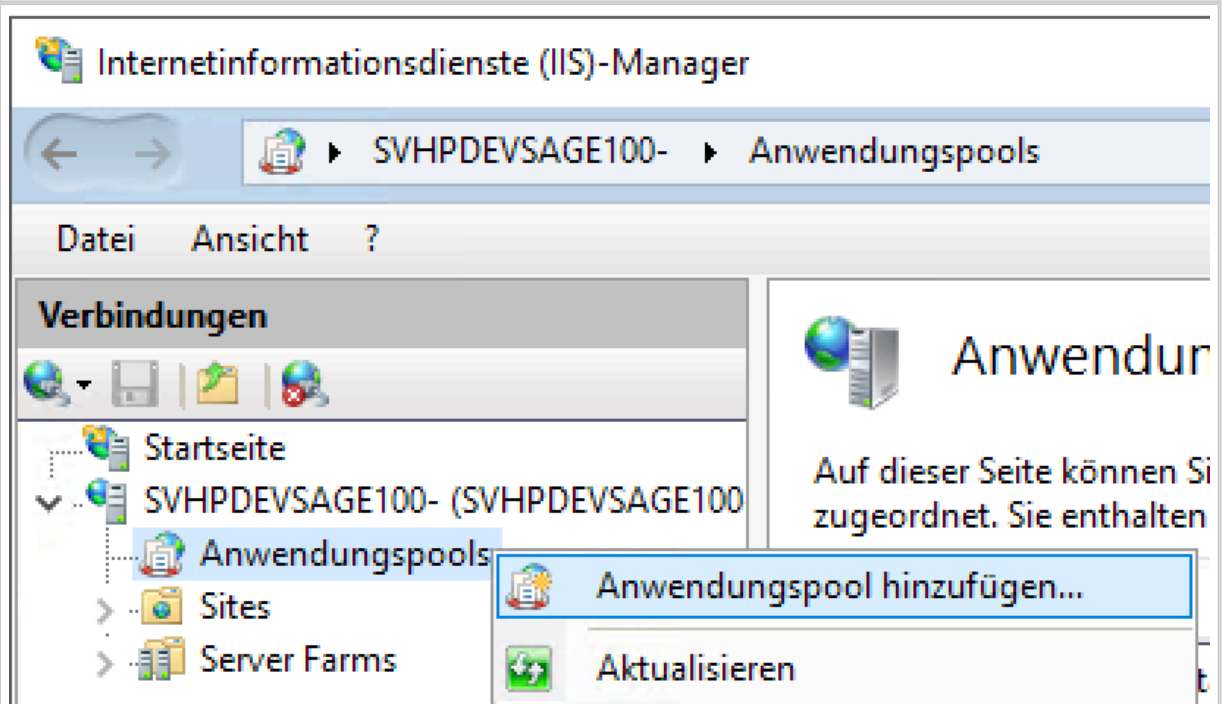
Internetinformationsdienste (IIS)-Manager

SVHPDEVSAGE100- ▸ Anwendungspools

Datei Ansicht ?

Verbindungen

Startseite
SVHPDEVSAGE100- (SVHPDEVSAGE100
Anwendungspools
Sites
Server Farms

Anwendun

Auf dieser Seite können Si
zugeordnet. Sie enthalten

Anwendungspool hinzufügen...
Aktualisieren